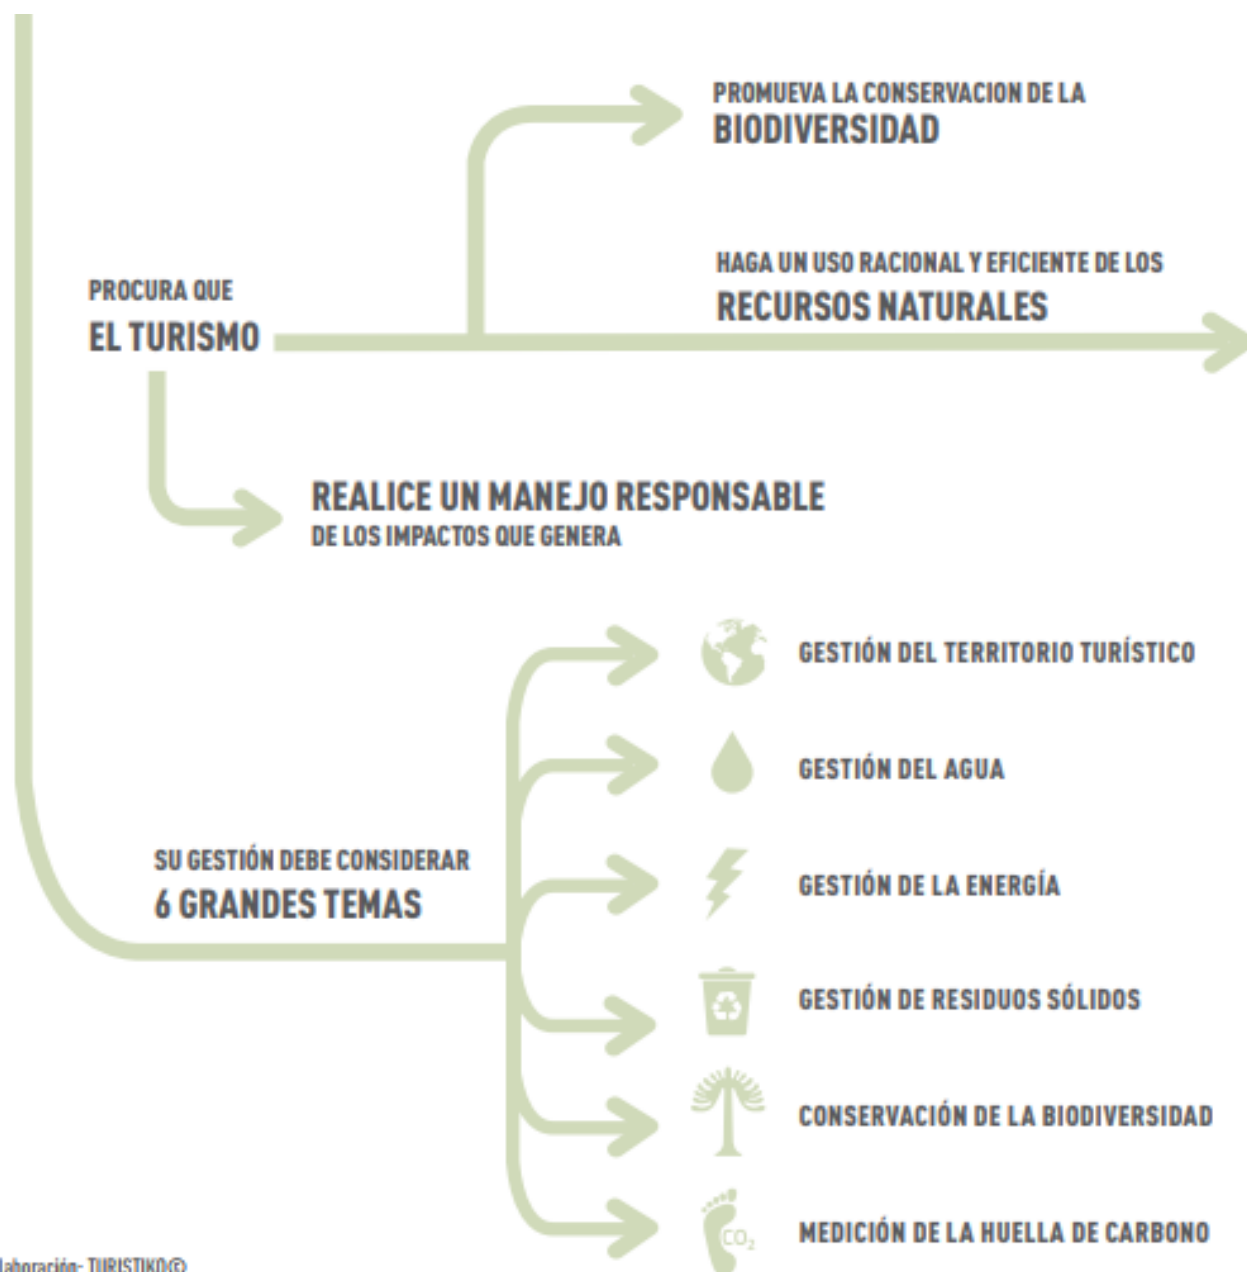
PROMUEVA LA CONSERVACION DE LA
BIODIVERSIDAD

HAGA UN USO RACIONAL Y EFICIENTE DE LOS
RECURSOS NATURALES

PROCURA QUE
EL TURISMO

REALICE UN MANEJO RESPONSABLE
DE LOS IMPACTOS QUE GENERA

GESTIÓN DEL TERRITORIO TURÍSTICO

GESTIÓN DEL AGUA

SU GESTIÓN DEBE CONSIDERAR
6 GRANDES TEMAS

GESTIÓN DE LA ENERGÍA

GESTIÓN DE RESIDUOS SÓLIDOS

CONSERVACIÓN DE LA BIODIVERSIDAD

$CO_2$

MEDICIÓN DE LA HUELLA DE CARBONO

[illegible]laboración: TURISTIKO©